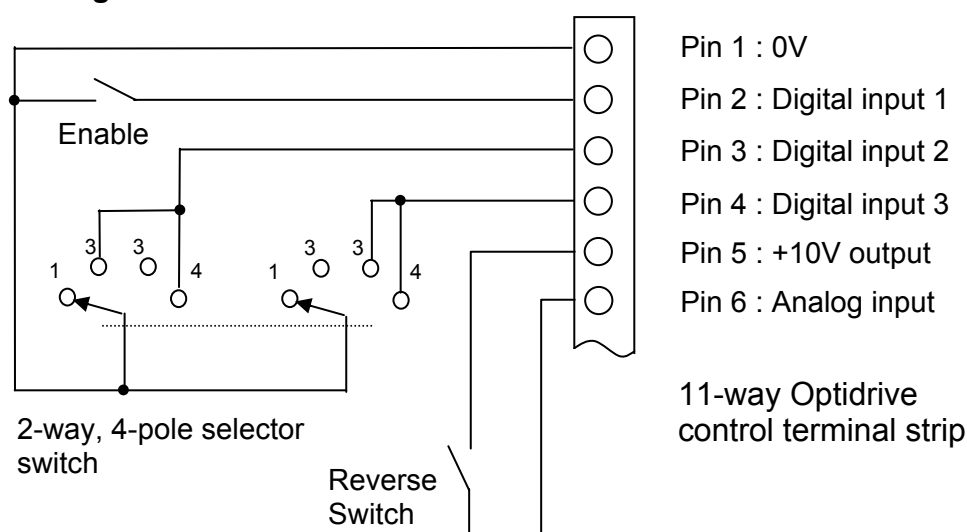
Enable

3 3 3 3
1 4 1 4

2-way, 4-pole selector switch

Reverse Switch

Pin 1 : 0V
Pin 2 : Digital input 1
Pin 3 : Digital input 2
Pin 4 : Digital input 3
Pin 5 : +10V output
Pin 6 : Analog input

11-way Optidrive control terminal strip